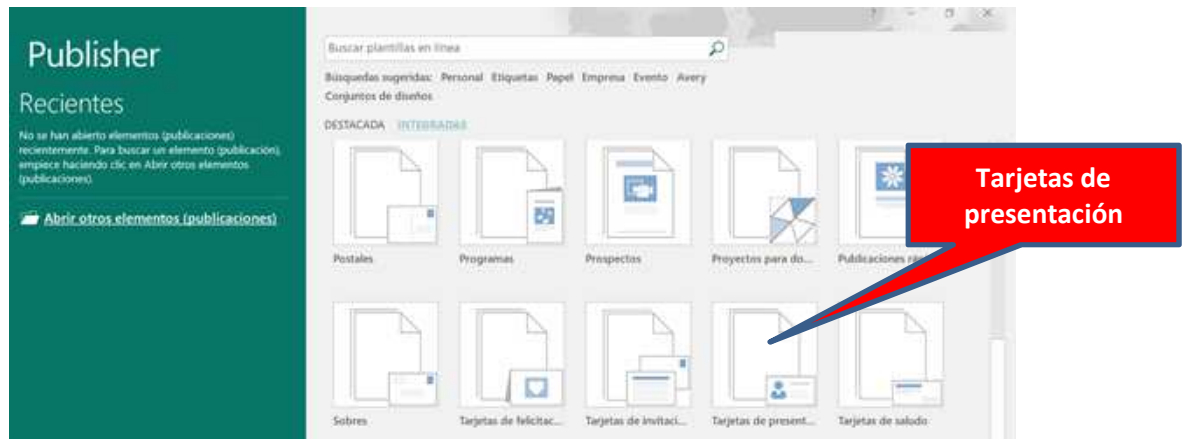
Publisher

Recientes

No se han abierto elementos (publicaciones) recientemente. Para buscar un elemento (publicación), empiece haciendo clic en Abrir otros elementos (publicaciones).

Abrir otros elementos (publicaciones)

?

Buscar plantillas en línea

Búsquedas sugeridas: Personal Etiquetas Papel Empresa Evento Avery

Conjuntos de diseños

DESTACADA INTEGRADAS

Tarjetas de presentación

Postales

Programas

Prospectos

Proyectos para do...

Publicaciones rá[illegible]

Sobres

Tarjetas de felicitac...

Tarjetas de invitaci...

Tarjetas de present...

Tarjetas de saludo